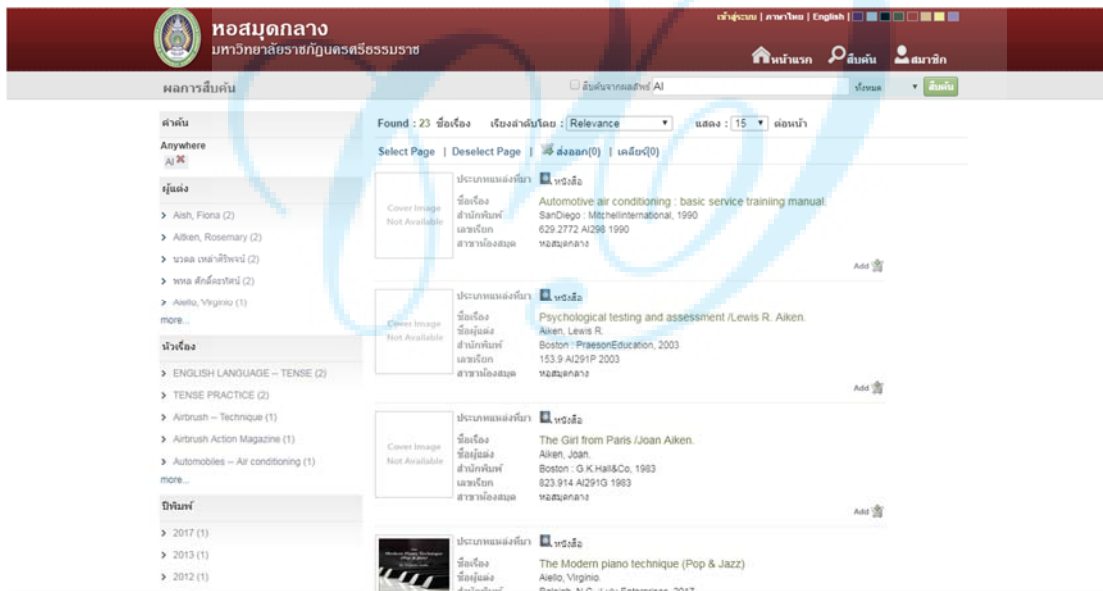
หอสมุดกลาง
มหาวิทยาลัยราชภัฏนครศรีธรรมราช

เข้าสู่ระบบ | ภาษาไทย | English

หน้าแรก สืบค้น สมาชิก

ผลการสืบค้น

สืบค้นจากผลลัพธ์ AI ทั้งหมด สืบค้น

คำค้น
Anywhere
AI

ผู้แต่ง
> Aish, Fiona (2)
> Aitken, Rosemary (2)
> นวลละ เหล่าศิริพจน์ (2)
> พหล ศักดิ์คะทัศน์ (2)
> Aiello, Virginio (1)
more...

หัวเรื่อง
> ENGLISH LANGUAGE -- TENSE (2)
> TENSE PRACTICE (2)
> Airbrush -- Technique (1)
> Airbrush Action Magazine (1)
> Automobiles -- Air conditioning (1)
more...

ปีพิมพ์
> 2017 (1)
> 2013 (1)
> 2012 (1)

Found : 23 ชื่อเรื่อง เรียงลำดับโดย : Relevance แสดง : 15 ต่อหน้า

Select Page | Deselect Page | ส่งออก(0) | เคลียร์(0)

Cover Image Not Available
ประเภทแหล่งที่มา หนังสือ
ชื่อเรื่อง Automotive air conditioning : basic service trainiing manual.
สำนักพิมพ์ SanDiego : MitchellInternational, 1990
เลขเรียก 629.2772 AI298 1990
สาขาห้องสมุด หอสมุดกลาง
Add

Cover Image Not Available
ประเภทแหล่งที่มา หนังสือ
ชื่อเรื่อง Psychological testing and assessment /Lewis R. Aiken.
ชื่อผู้แต่ง Aiken, Lewis R.
สำนักพิมพ์ Boston : PraesonEducation, 2003
เลขเรียก 153.9 AI291P 2003
สาขาห้องสมุด หอสมุดกลาง
Add

Cover Image Not Available
ประเภทแหล่งที่มา หนังสือ
ชื่อเรื่อง The Girl from Paris /Joan Aiken.
ชื่อผู้แต่ง Aiken, Joan.
สำนักพิมพ์ Boston : G.K.Hall&Co, 1983
เลขเรียก 823.914 AI291G 1983
สาขาห้องสมุด หอสมุดกลาง
Add

ประเภทแหล่งที่มา หนังสือ
ชื่อเรื่อง The Modern piano technique (Pop & Jazz)
ชื่อผู้แต่ง Aiello, Virginio.
สำนักพิมพ์ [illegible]